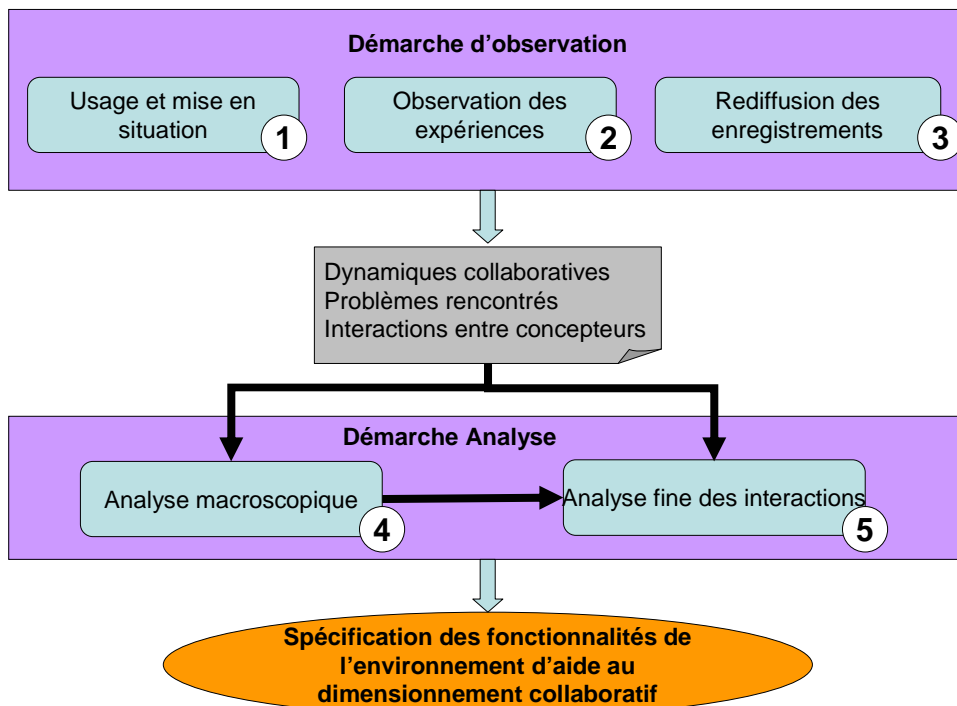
Démarche d'observation

Usage et mise en situation 1

Observation des expériences 2

Rediffusion des enregistrements 3

Dynamiques collaboratives
Problèmes rencontrés
Interactions entre concepteurs

Démarche Analyse

Analyse macroscopique 4

Analyse fine des interactions 5

Spécification des fonctionnalités de l'environnement d'aide au dimensionnement collaboratif